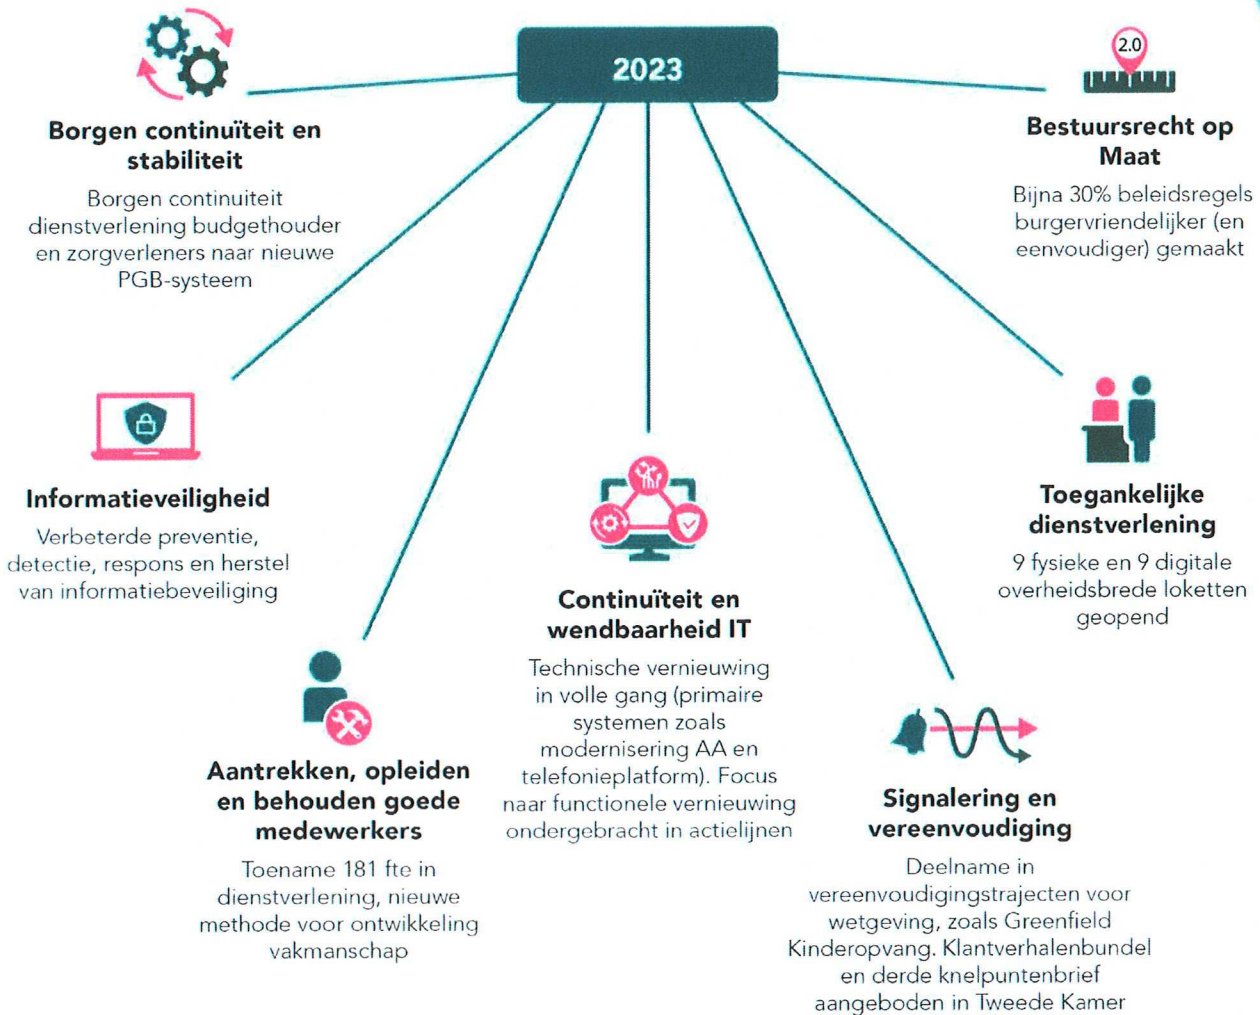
2023

Borgen continuïteit en stabiliteit

Borgen continuiteit dienstverlening budgethouder en zorgverleners naar nieuwe PGB-systeem

2.0

Bestuursrecht op Maat

Bijna 30% beleidsregels burgervriendelijker (en eenvoudiger) gemaakt

Informatieveiligheid

Verbeterde preventie, detectie, respons en herstel van informatiebeveiliging

Toegankelijke dienstverlening

9 fysieke en 9 digitale overheidsbrede loketten geopend

Continuïteit en wendbaarheid IT

Technische vernieuwing in volle gang (primaire systemen zoals modernisering AA en telefonieplatform). Focus naar functionele vernieuwing ondergebracht in actielijnen

Aantrekken, opleiden en behouden goede medewerkers

Toename 181 fte in dienstverlening, nieuwe methode voor ontwikkeling vakmanschap

Signalering en vereenvoudiging

Deelname in vereenvoudigingstrajecten voor wetgeving, zoals Greenfield Kinderopvang. Klantverhalenbundel en derde knelpuntenbrief aangeboden in Tweede Kamer